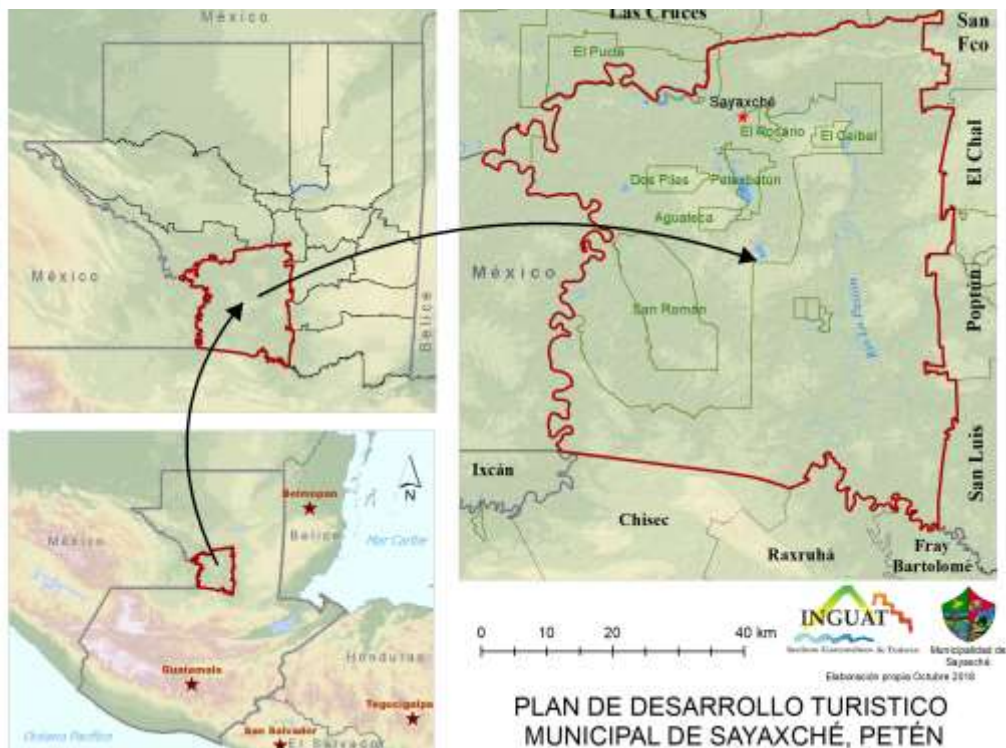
México

México

Belice

México

Belmopan

Belice

Mar Caribe

N

Guatemala

Honduras

Tegucigalpa

San Salvador

El Salvador

Océano Pacífico

Las Cruces

San Fco

El Chal

Poptún

San Luis

El Pucte

Sayaxché

El Rosario

El Ceibal

Dos Pilas

Petexbatún

Aguateca

México

San Román

Río La Pasión

Ixcán

Chisec

Raxruhá

Fray Bartolomé

0 10 20 40 km

INGUAT

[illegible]

Municipalidad de Sayaxché

Elaboración propia Octubre 2018

PLAN DE DESARROLLO TURISTICO MUNICIPAL DE SAYAXCHÉ, PETÉN